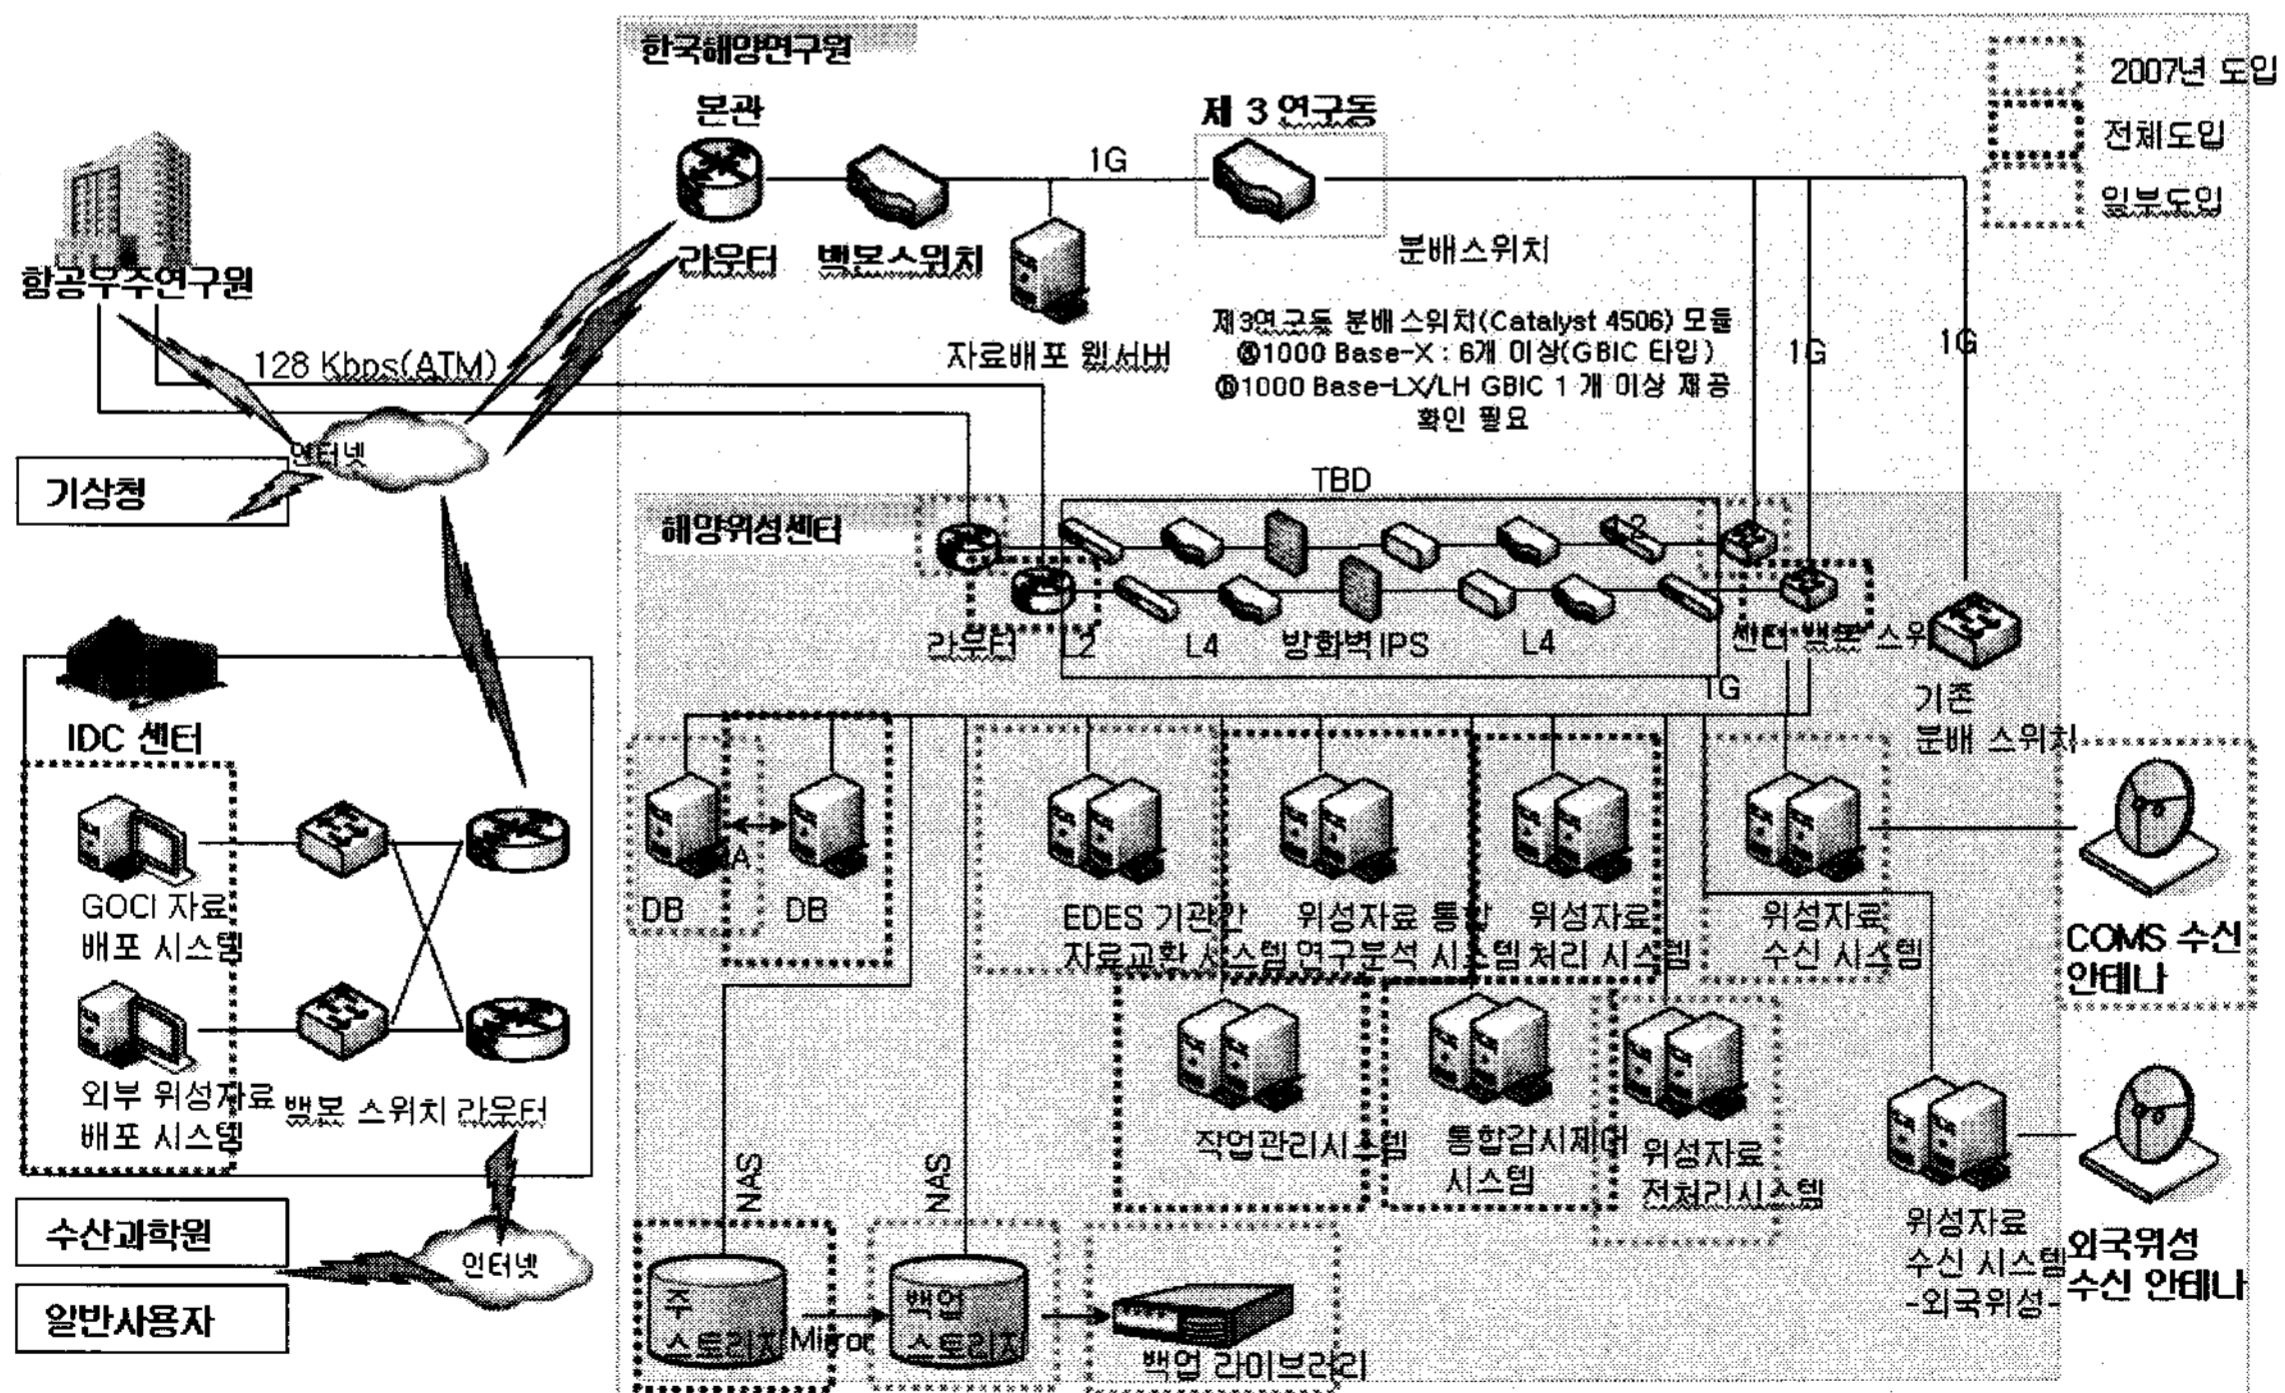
한국해양연구원

2007년 도입
전체도입
일부도입

본관
라우터
백본스위치
1G
자료배포 웹서버
제 3 연구동
분배스위치

제3연구동 분배스위치(Catalyst 4506) 모듈
ⓐ1000 Base-X : 6개 이상(GBIC 타입)
ⓑ1000 Base-LX/LH GBIC 1 개 이상 제공
확인 필요

1G
1G

항공우주연구원
128 Kbps(ATM)
인터넷
기상청

TBD
해양위성센터
라우터
L2
L4
방화벽 IPS
L4
L2
센터 백본 스위치
1G
기존 분배 스위치

IDC 센터
GOCI 자료 배포 시스템
외부 위성자료 배포 시스템
백본 스위치 라우터

DB
HA
DB
EDES 기관간 자료교환 시스템
위성자료 통합 연구분석 시스템
위성자료 처리 시스템
위성자료 수신 시스템
COMS 수신 안테나

작업관리시스템
통합감시제어 시스템
위성자료 전처리시스템
위성자료 수신 시스템 -외국위성-
외국위성 수신 안테나

NAS
NAS
주 스토리지
Mirror
백업 스토리지
백업 라이브러리

수산과학원
인터넷
일반사용자